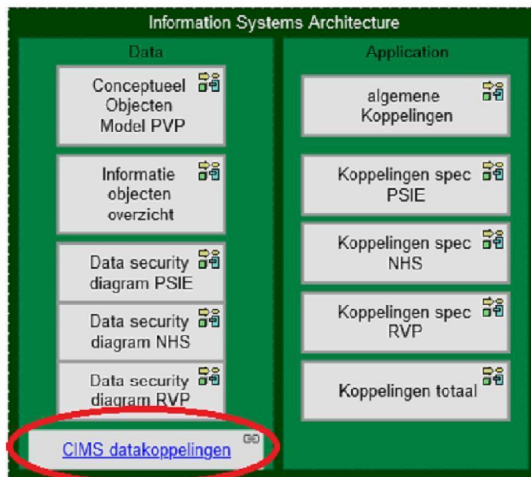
Information Systems Architecture

Data

Conceptueel Objecten Model PVP

Informatie objecten overzicht

Data security diagram PSIE

Data security diagram NHS

Data security diagram RVP

CIMS datakoppelingen

Application

algemene Koppelingen

Koppelingen spec PSIE

Koppelingen spec NHS

Koppelingen spec RVP

Koppelingen totaal